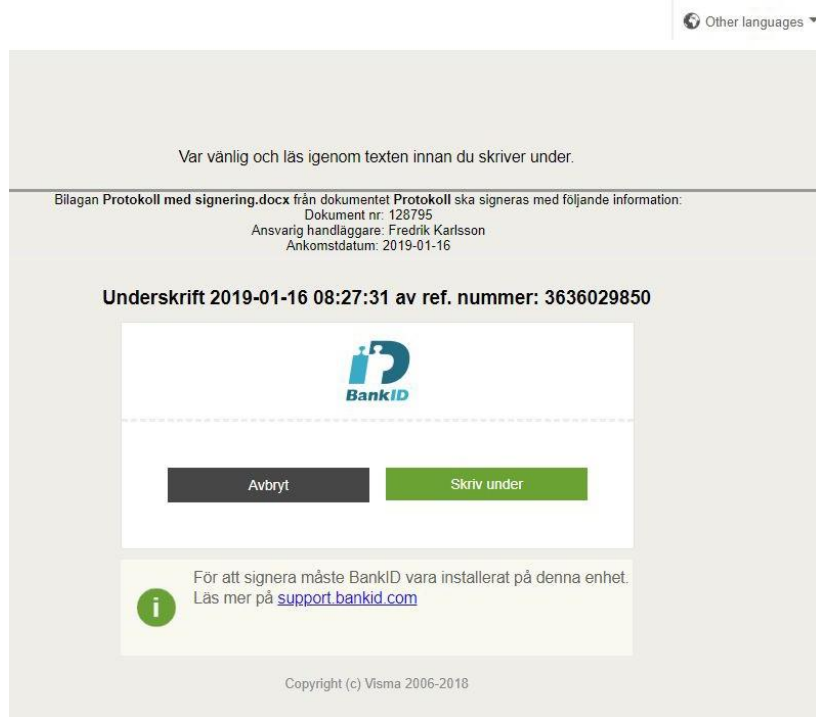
Other languages

Var vänlig och läs igenom texten innan du skriver under.

Bilagan **Protokoll med signering.docx** från dokumentet **Protokoll** ska signeras med följande information:
Dokument nr: 128795
Ansvarig handläggare: Fredrik Karlsson
Ankomstdatum: 2019-01-16

Underskrift 2019-01-16 08:27:31 av ref. nummer: 3636029850

BankID

Avbryt

Skriv under

För att signera måste BankID vara installerat på denna enhet. Läs mer på support.bankid.com

Copyright (c) Visma 2006-2018